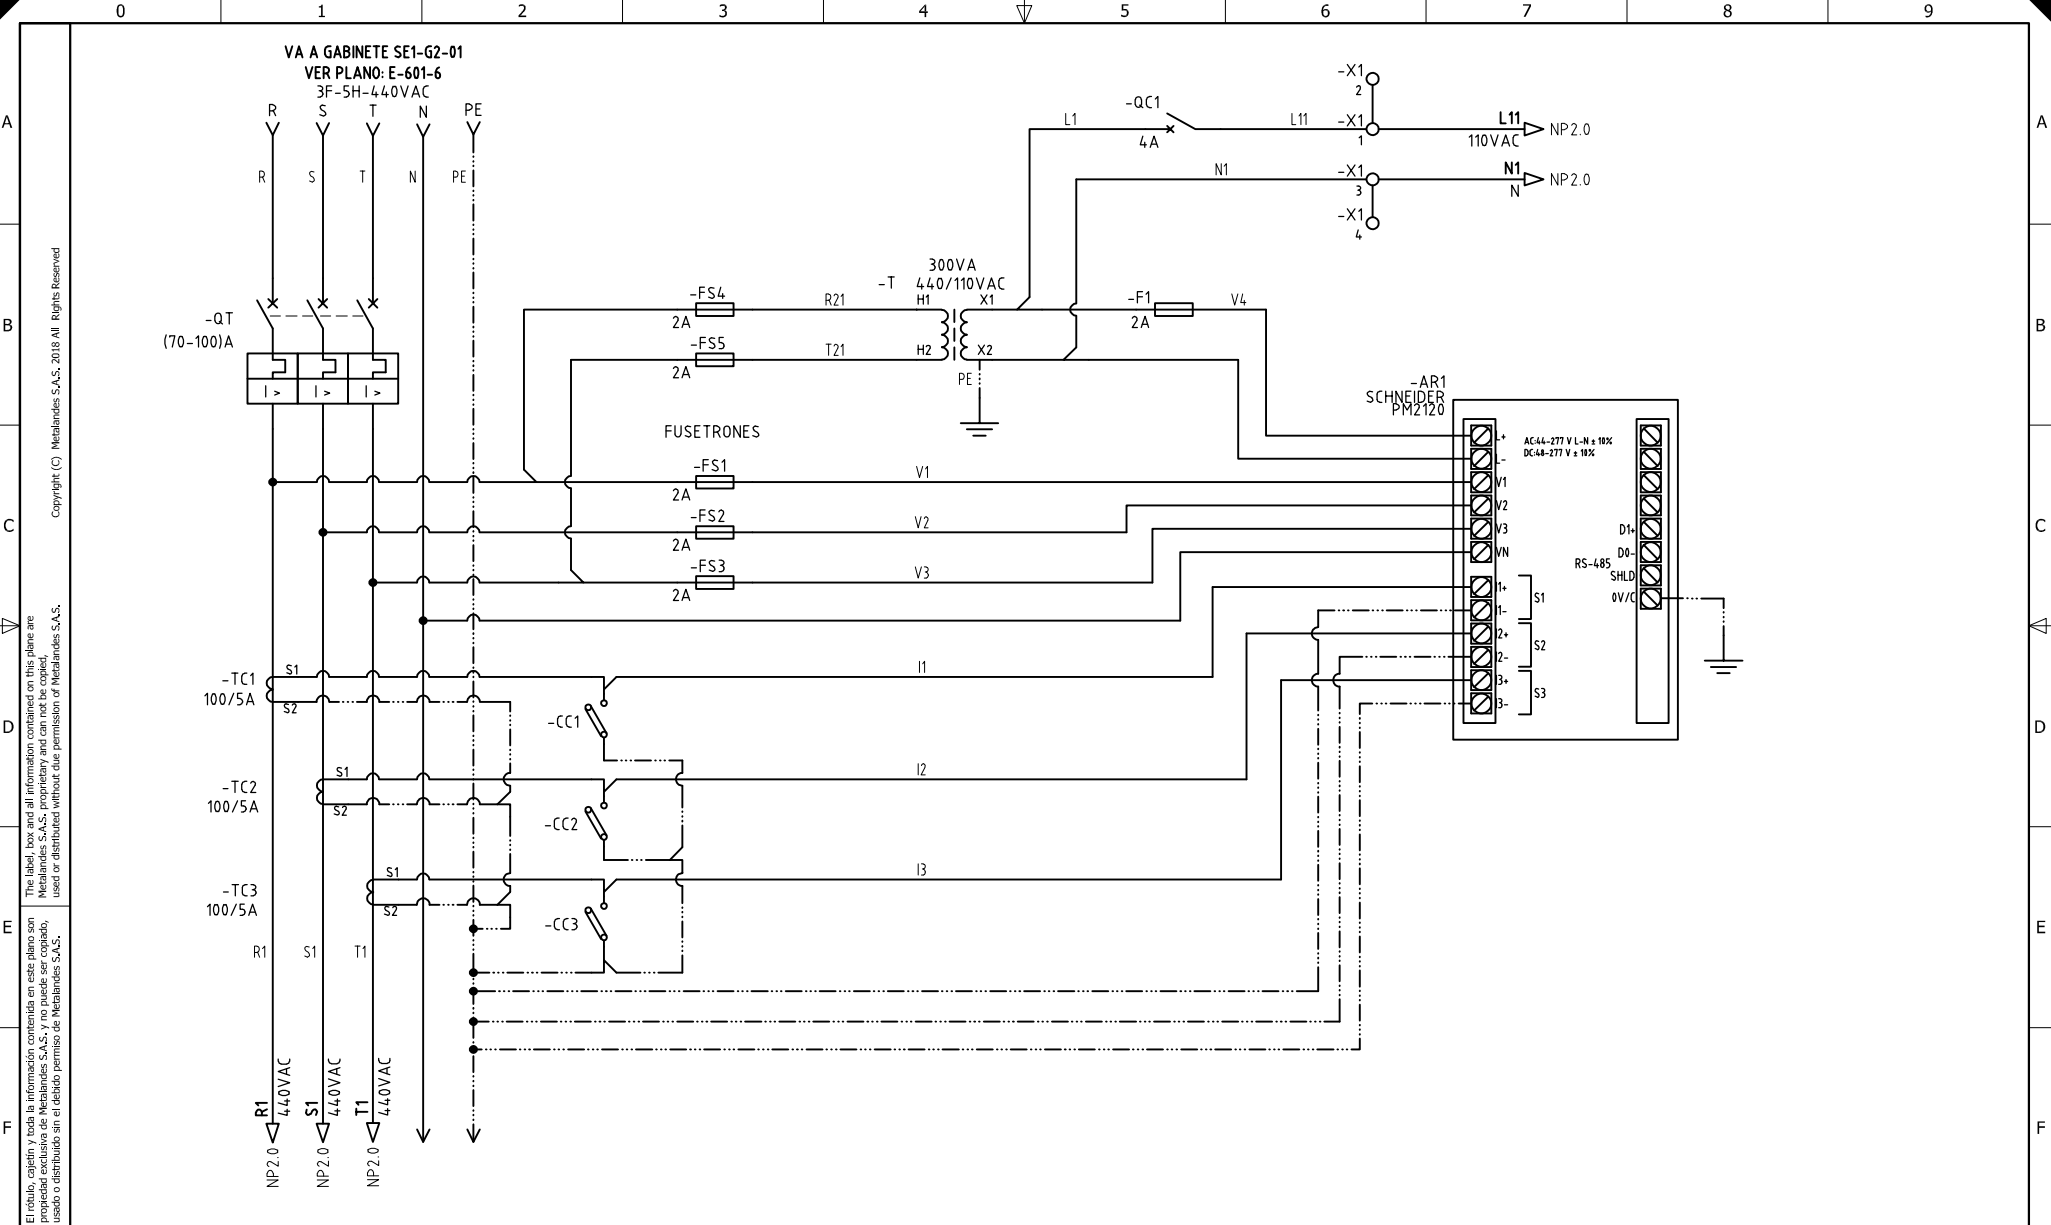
0 1 2 3 4 5 6 7 8 9

A B C D E F

VA A GABINETE SE1-G2-01
VER PLANO: E-601-6
3F-5H-440VAC

R S T N PE

R S T N PE

-QT
(70-100)A

I > I > I >

-QC1
4A

L1 L11 -X1 1

-X1 2

L11
110VAC
NP2.0

N1 -X1 3
N1
N
NP2.0

-X1 4

300VA
-T 440/110VAC
H1 X1
H2 X2
PE

-FS4
2A
R21

-FS5
2A
T21

-F1
2A
V4

-AR1
SCHNEIDER
PM2120

FUSETRONES

-FS1
2A
V1

-FS2
2A
V2

-FS3
2A
V3

+ -
AC:44-277 V L-N ± 10%
DC:48-277 V ± 10%
V1 V2 V3 VN
1+ 1- S1
2+ 2- S2
3+ 3- S3

D1+
D0-
RS-485
SHLD
0V/C

-TC1
100/5A
S1
S2
I1
-CC1

-TC2
100/5A
S1
S2
I2
-CC2

-TC3
100/5A
S1
S2
I3
-CC3

R1 S1 T1

R1 440VAC NP2.0
S1 440VAC NP2.0
T1 440VAC NP2.0

Copyright (C) Metalandes S.A.S. 2018 All Rights Reserved

The label, box and all information contained on this plane are Metalandes S.A.S. proprietary and can not be copied, used or distributed without due permission of Metalandes S.A.S.

El rótulo, cajetín y toda la información contenida en este plano son propiedad exclusiva de Metalandes S.A.S. y no puede ser copiado, usado o distribuido sin el debido permiso de Metalandes S.A.S.